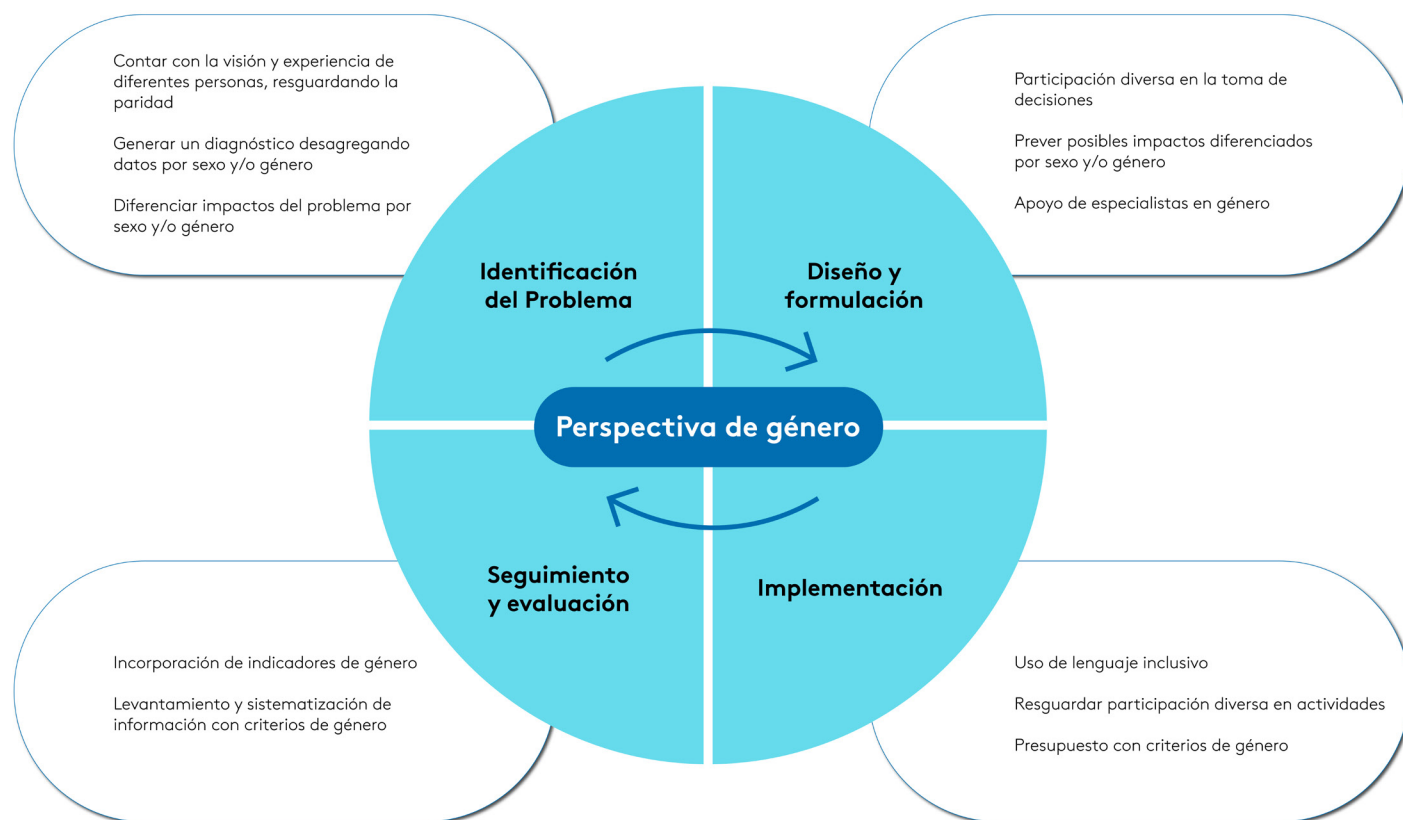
Contar con la visión y experiencia de diferentes personas, resguardando la paridad

Generar un diagnóstico desagregando datos por sexo y/o género

Diferenciar impactos del problema por sexo y/o género

Participación diversa en la toma de decisiones

Prever posibles impactos diferenciados por sexo y/o género

Apoyo de especialistas en género

Identificación del Problema

Diseño y formulación

Perspectiva de género

Seguimiento y evaluación

Implementación

Incorporación de indicadores de género

Levantamiento y sistematización de información con criterios de género

Uso de lenguaje inclusivo

Resguardar participación diversa en actividades

Presupuesto con criterios de género